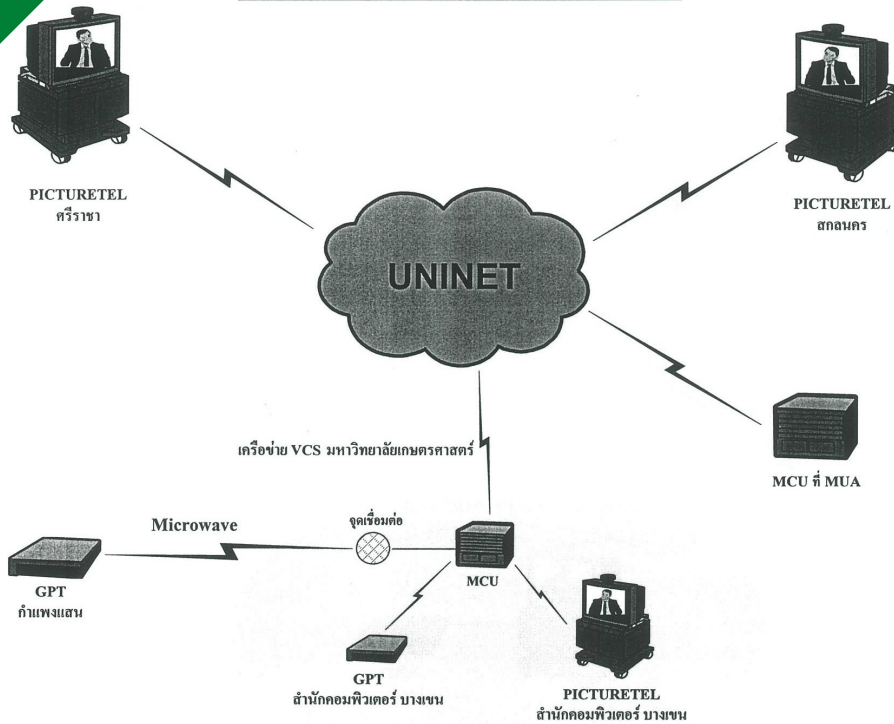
PICTURETEL
ศรีราชา

PICTURETEL
สกลนคร

UNINET

เครือข่าย VCS มหาวิทยาลัยเกษตรศาสตร์

MCU ที่ MUA

Microwave

จุดเชื่อมต่อ

MCU

GPT
กำแพงแสน

GPT
สำนักคอมพิวเตอร์ บางเขน

PICTURETEL
สำนักคอมพิวเตอร์ บางเขน